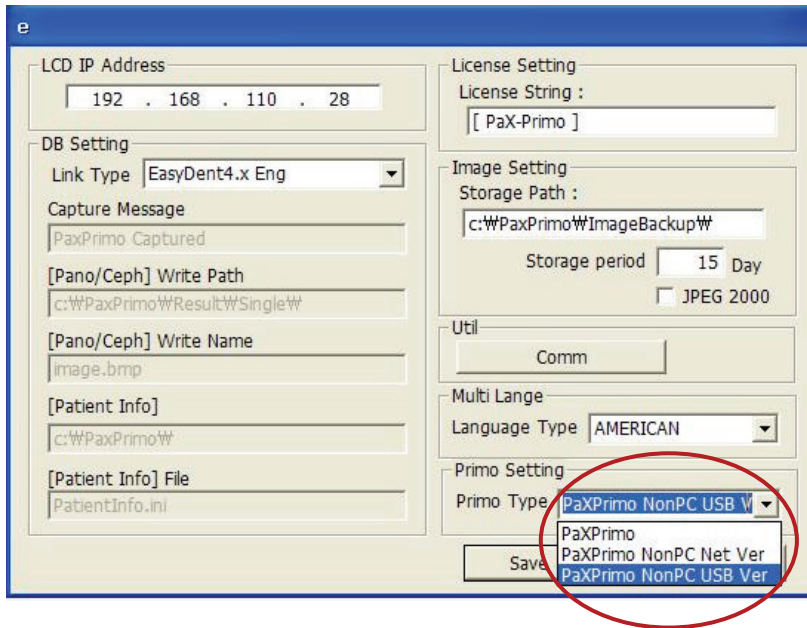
e

LCD IP Address
192 . 168 . 110 . 28

DB Setting
Link Type EasyDent4.x Eng
Capture Message
PaxPrimo Captured
[Pano/Ceph] Write Path
c:₩PaxPrimo₩Result₩Single₩
[Pano/Ceph] Write Name
image.bmp
[Patient Info]
c:₩PaxPrimo₩
[Patient Info] File
PatientInfo.ini

License Setting
License String :
[ PaX-Primo ]

Image Setting
Storage Path :
c:₩PaxPrimo₩ImageBackup₩
Storage period 15 Day
JPEG 2000

Util
Comm

Multi Lange
Language Type AMERICAN

Primo Setting
Primo Type PaXPrimo NonPC USB V
PaXPrimo
PaXPrimo NonPC Net Ver
PaXPrimo NonPC USB Ver

Save